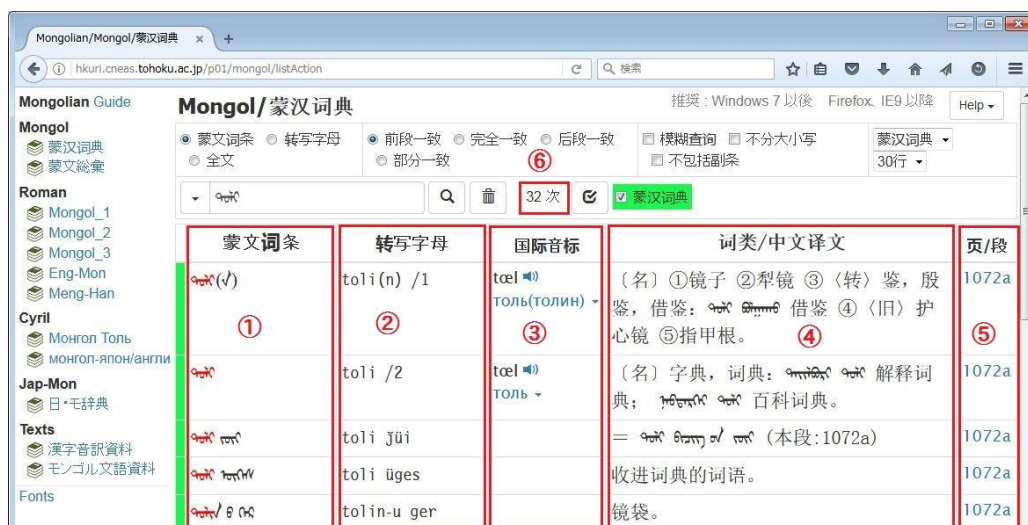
Mongolian/Mongol/蒙汉词典 × +

hkuri.cneas.tohoku.ac.jp/p01/mongol/listAction

検索

Mongolian Guide

Mongol
蒙汉词典
蒙文総彙

Roman
Mongol_1
Mongol_2
Mongol_3
Eng-Mon
Meng-Han

Cyril
Монгол Толь
монгол-япон/англи

Jap-Mon
日・モ辞典

Texts
漢字音訳資料
モンゴル文語資料

Fonts

Mongol/蒙汉词典

推奨：Windows 7 以後 Firefox、IE9 以降

Help

蒙文词条 转写字母 全文

前段一致 完全一致 后段一致 部分一致

模糊查询 不分大小写 不包括副条

蒙汉词典 30行

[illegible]

32 次

蒙汉词典

⑥

| 蒙文词条 | 转写字母 | 国际音标 | 词类/中文译文 | 页/段 |
|---|---|---|---|---|
| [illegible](√) ① | toli(n) /1 ② | tœl толь(толин) ③ | 〔名〕①镜子 ②犁镜 ③〈转〉鉴，殷鉴，借鉴：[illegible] 借鉴 ④〈旧〉护心镜 ⑤指甲根。④ | 1072a ⑤ |
| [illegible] | toli /2 | tœl толь | 〔名〕字典，词典：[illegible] 解释词典；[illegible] 百科词典。 | 1072a |
| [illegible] | toli jüi | | ＝ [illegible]（本段:1072a） | 1072a |
| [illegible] | toli üges | | 收进词典的词语。 | 1072a |
| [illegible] | tolin-u ger | | 镜袋。 | 1072a |